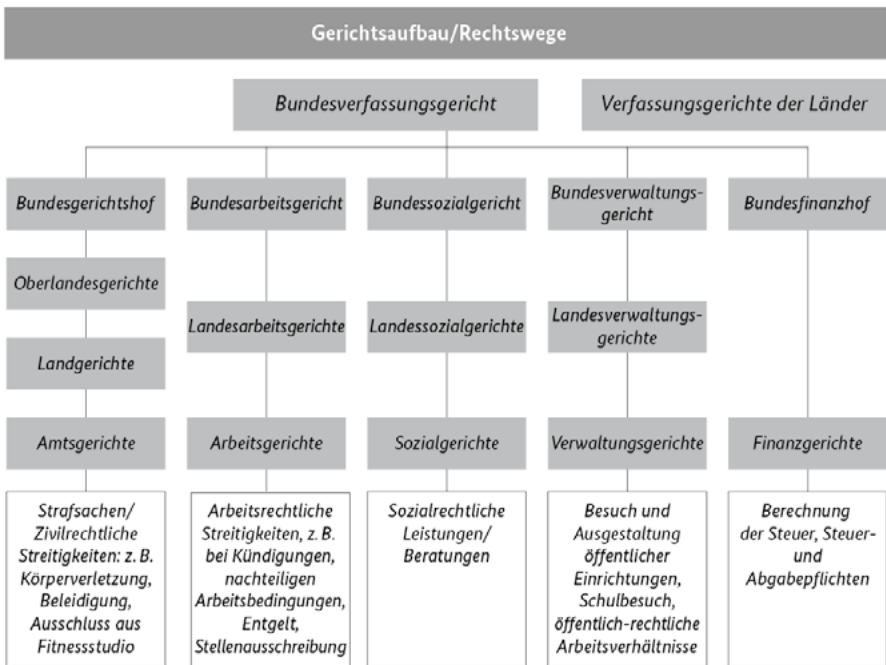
Gerichtsaufbau/Rechtswege

Bundesverfassungsgericht

Verfassungsgerichte der Länder

Bundesgerichtshof

Oberlandesgerichte

Landgerichte

Amtsgerichte

Strafsachen/ Zivilrechtliche Streitigkeiten: z. B. Körperverletzung, Beleidigung, Ausschluss aus Fitnessstudio

Bundesarbeitsgericht

Landesarbeitsgerichte

Arbeitsgerichte

Arbeitsrechtliche Streitigkeiten, z. B. bei Kündigungen, nachteiligen Arbeitsbedingungen, Entgelt, Stellenausschreibung

Bundessozialgericht

Landessozialgerichte

Sozialgerichte

Sozialrechtliche Leistungen/ Beratungen

Bundesverwaltungsgericht

Landesverwaltungsgerichte

Verwaltungsgerichte

Besuch und Ausgestaltung öffentlicher Einrichtungen, Schulbesuch, öffentlich-rechtliche Arbeitsverhältnisse

Bundesfinanzhof

Finanzgerichte

Berechnung der Steuer, Steuer- und Abgabepflichten